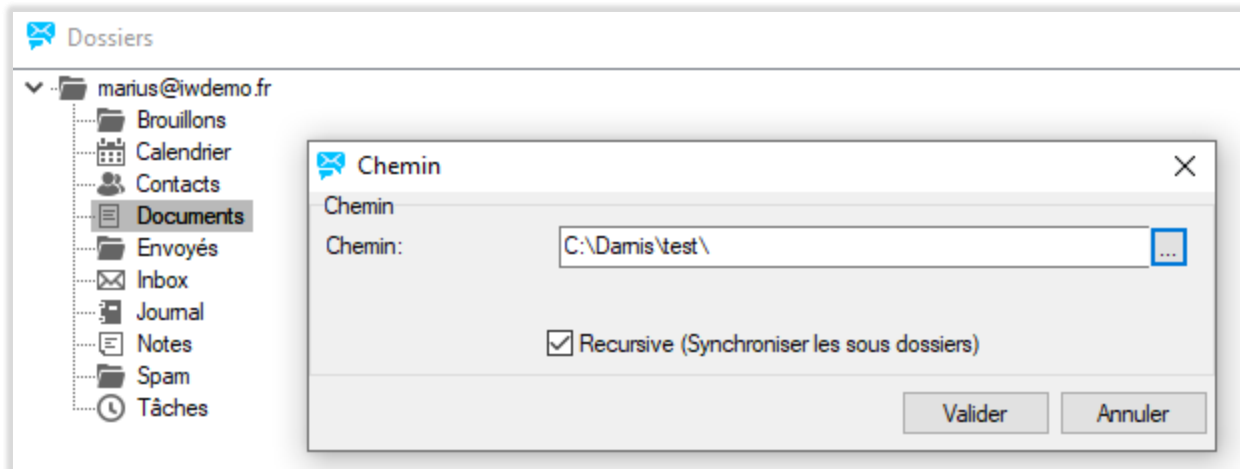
Dossiers

marius@iwdemo.fr
Brouillons
Calendrier
Contacts
Documents
Envoyés
Inbox
Journal
Notes
Spam
Tâches

Chemin

Chemin

Chemin:

C:\Darnis\test\

...

Recursive (Synchroniser les sous dossiers)

Valider

Annuler